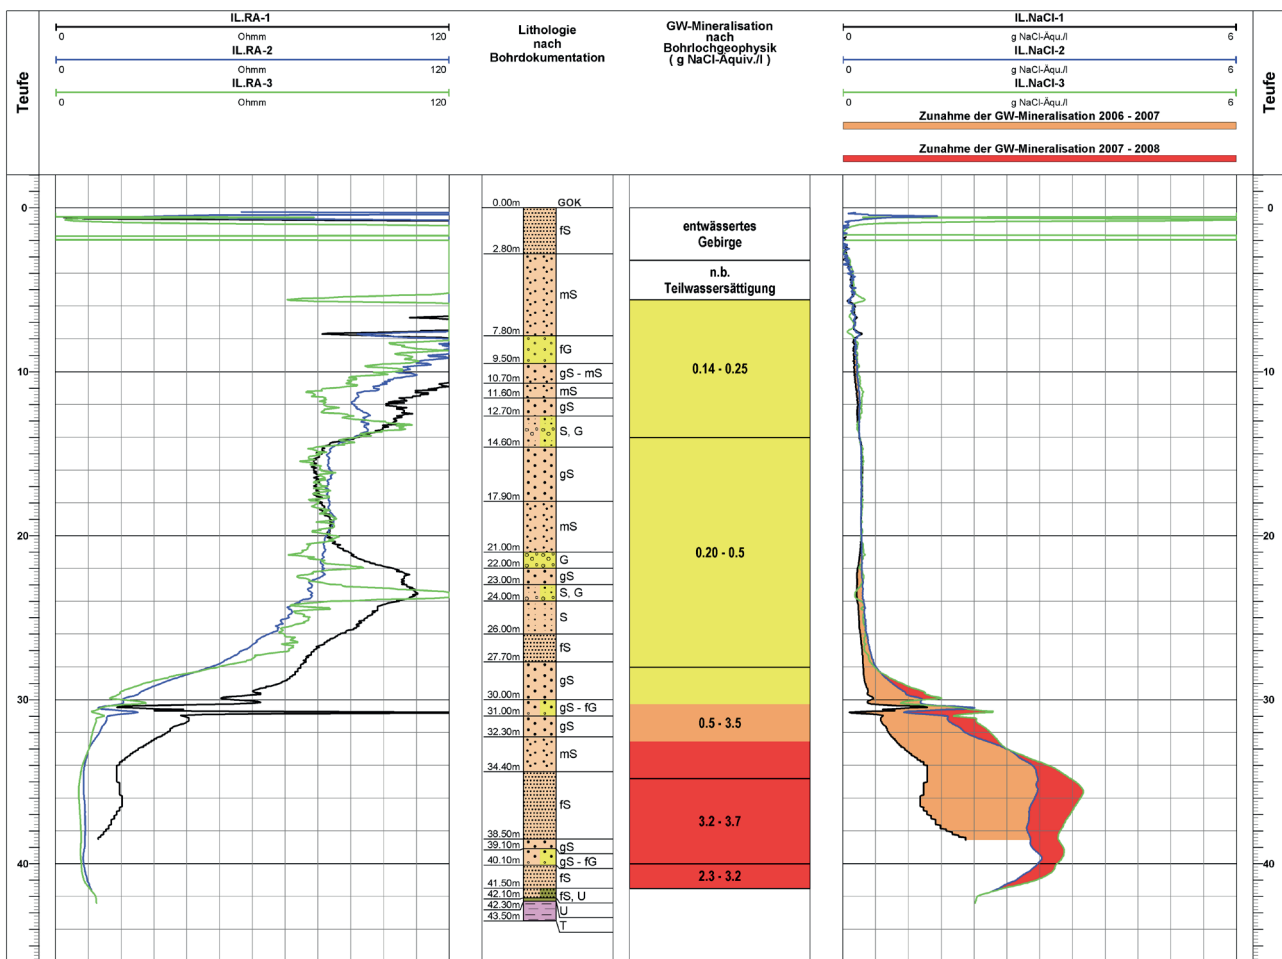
Teufe

IL.RA-1
0 Ohmm 120
IL.RA-2
0 Ohmm 120
IL.RA-3
0 Ohmm 120

Lithologie nach Bohrdokumentation

GW-Mineralisation nach Bohrlochgeophysik ( g NaCl-Äquiv./l )

IL.NaCl-1
0 g NaCl-Äqu./l 6
IL.NaCl-2
0 g NaCl-Äqu./l 6
IL.NaCl-3
0 g NaCl-Äqu./l 6
Zunahme der GW-Mineralisation 2006 - 2007
Zunahme der GW-Mineralisation 2007 - 2008

Teufe

0
10
20
30
40

0.00m GOK
fS
2.80m
mS
7.80m
fG
9.50m
gS - mS
10.70m
mS
11.60m
gS
12.70m
S, G
14.60m
gS
17.90m
mS
21.00m
G
22.00m
gS
23.00m
S, G
24.00m
S
26.00m
fS
27.70m
gS
30.00m
gS - fG
31.00m
gS
32.30m
mS
34.40m
fS
38.50m
gS
39.10m
gS - fG
40.10m
fS
41.50m
fS, U
42.10m
42.30m
U
43.50m
T

entwässertes Gebirge
n.b. Teilwassersättigung
0.14 - 0.25
0.20 - 0.5
0.5 - 3.5
3.2 - 3.7
2.3 - 3.2

0
10
20
30
40